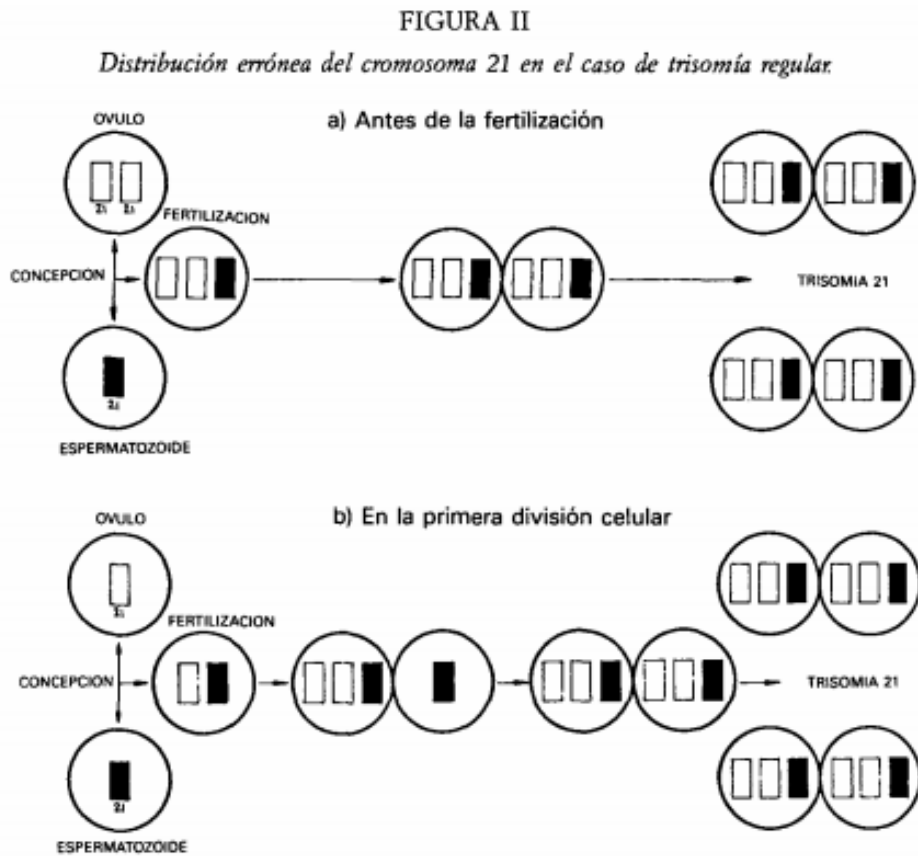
FIGURA II

Distribución errónea del cromosoma 21 en el caso de trisomía regular.

a) Antes de la fertilización

OVULO

21 21

FERTILIZACION

CONCEPCION

TRISOMIA 21

21

ESPERMATOZOIDE

b) En la primera división celular

OVULO

21

FERTILIZACION

CONCEPCION

TRISOMIA 21

21

ESPERMATOZOIDE